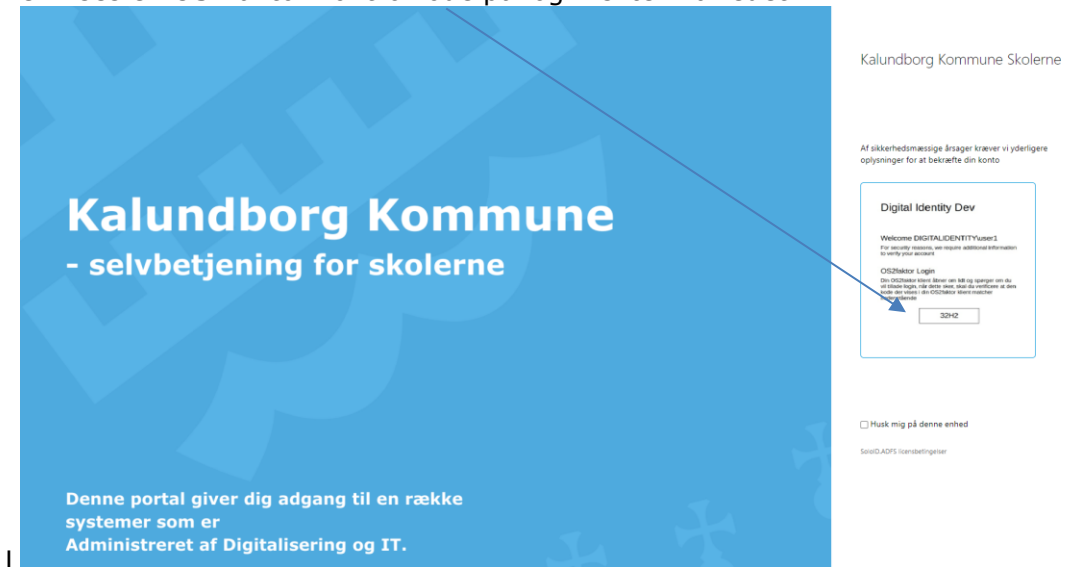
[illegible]

Kalundborg Kommune
- selvbetjening for skolerne

Denne portal giver dig adgang til en række systemer som er
Administreret af Digitalisering og IT.

Kalundborg Kommune Skolerne

Af sikkerhedsmæssige årsager kræver vi yderligere oplysninger for at bekræfte din konto

Digital Identity Dev

Welcome DIGITALIDENTITYuser1
For security reasons, we require additional information to verify your account

OS2faktor Login
Din OS2faktor klient åbner om lidt og spørger om du vil tillade login, når dette sker, skal du verificere at den kode der vises i din OS2faktor klient matcher nedenstående

32H2

Husk mig på denne enhed

SoloID.ADFS licensbetingelser